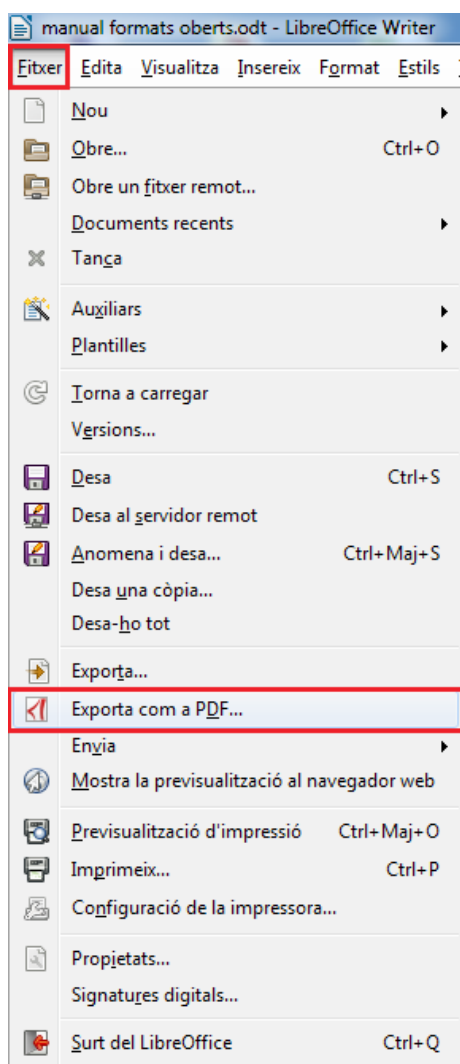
manual formats oberts.odt - LibreOffice Writer

Fitxer Edita Visualitza Insereix Format Estils

Nou
Obre... Ctrl+O
Obre un fitxer remot...
Documents recents
Tanca

Auxiliars
Plantilles

Torna a carregar
Versions...

Desa Ctrl+S
Desa al servidor remot
Anomena i desa... Ctrl+Maj+S
Desa una còpia...
Desa-ho tot

Exporta...
Exporta com a PDF...
Envia
Mostra la previsualització al navegador web

Previsualització d'impressió Ctrl+Maj+O
Imprimeix... Ctrl+P
Configuració de la impressora...

Propietats...
Signatures digitals...

Surt del LibreOffice Ctrl+Q